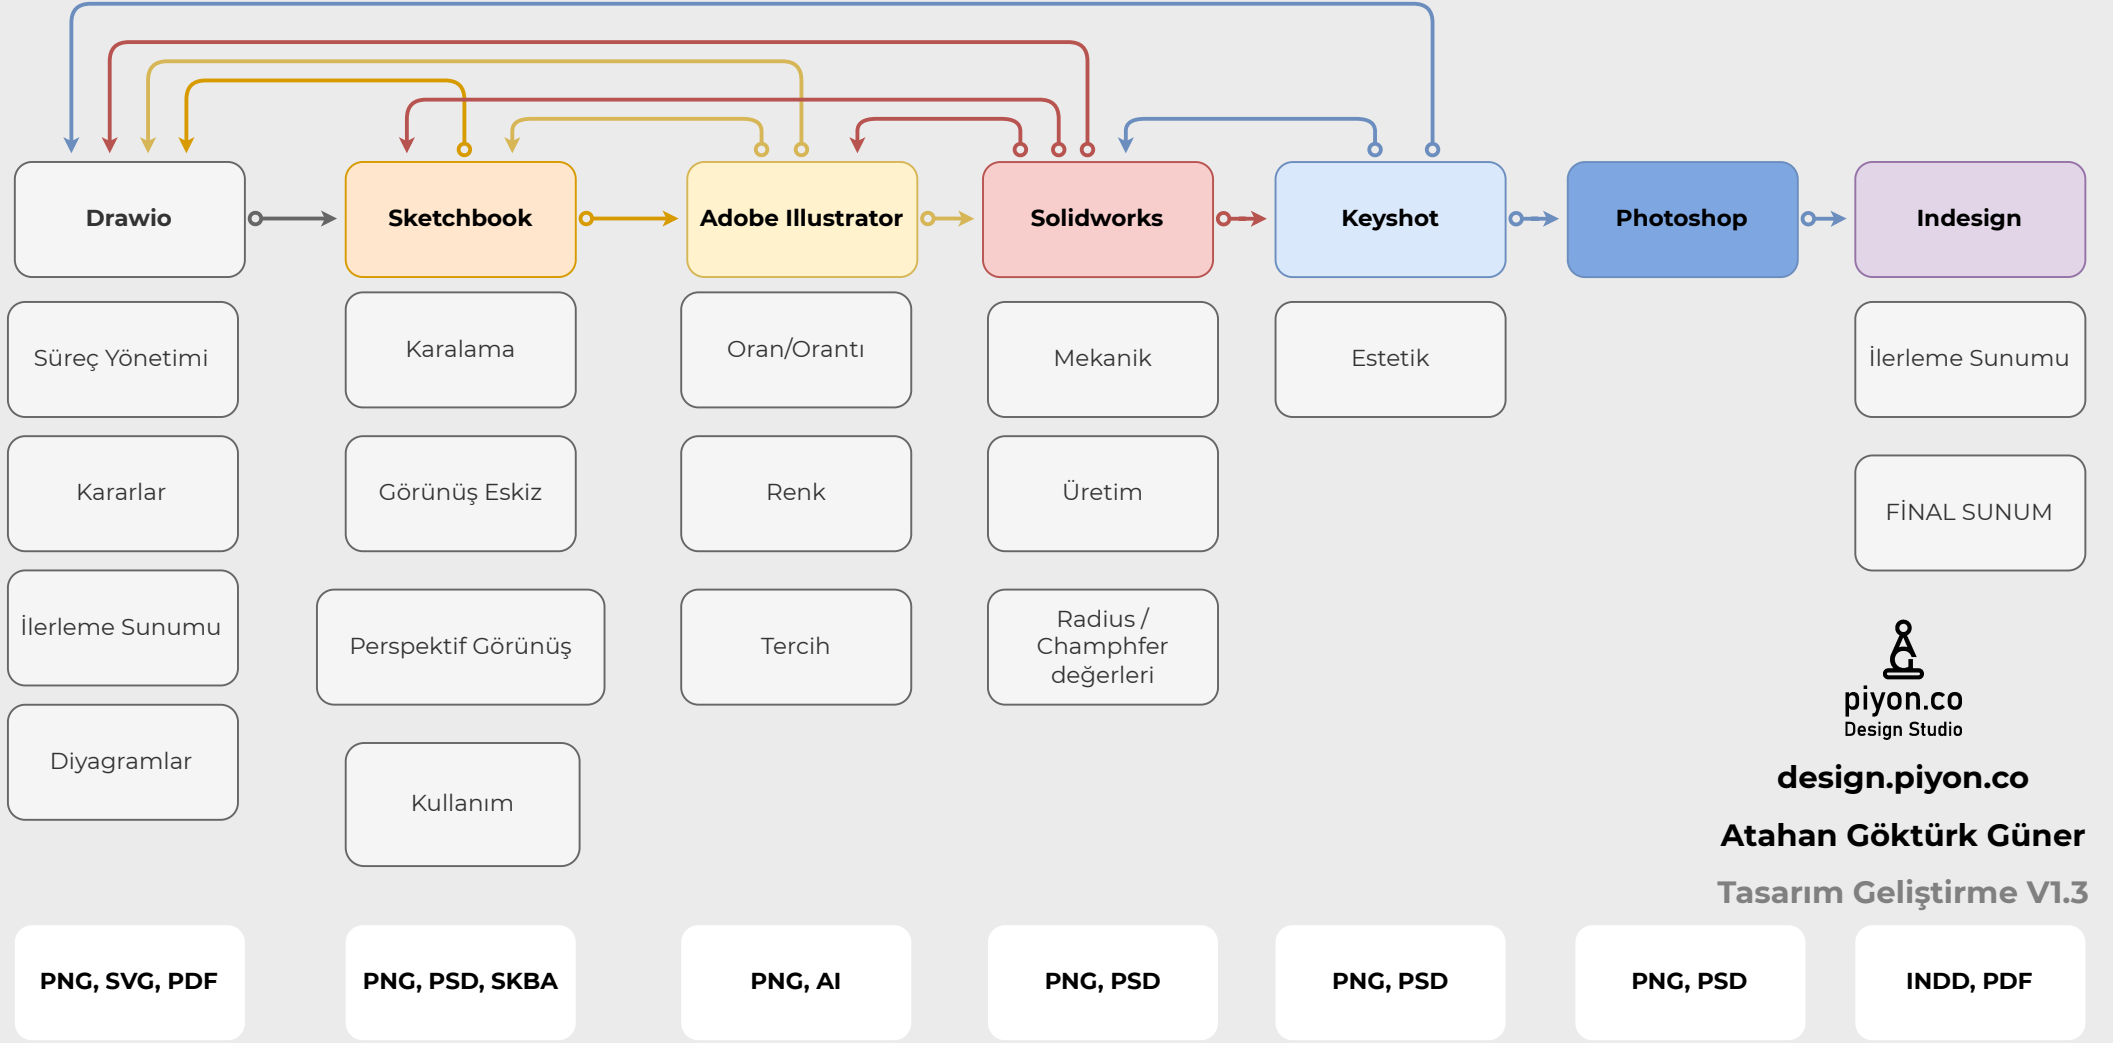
Drawio

Sketchbook

Adobe Illustrator

Solidworks

Keyshot

Photoshop

Indesign

Süreç Yönetimi

Kararlar

İlerleme Sunumu

Diyagramlar

Karalama

Görünüş Eskiz

Perspektif Görünüş

Kullanım

Oran/Orantı

Renk

Tercih

Mekanik

Üretim

Radius / Champhfer değerleri

Estetik

İlerleme Sunumu

FİNAL SUNUM

piyon.co
Design Studio

design.piyon.co

Atahan Göktürk Güner

Tasarım Geliştirme V1.3

PNG, SVG, PDF

PNG, PSD, SKBA

PNG, AI

PNG, PSD

PNG, PSD

PNG, PSD

INDD, PDF